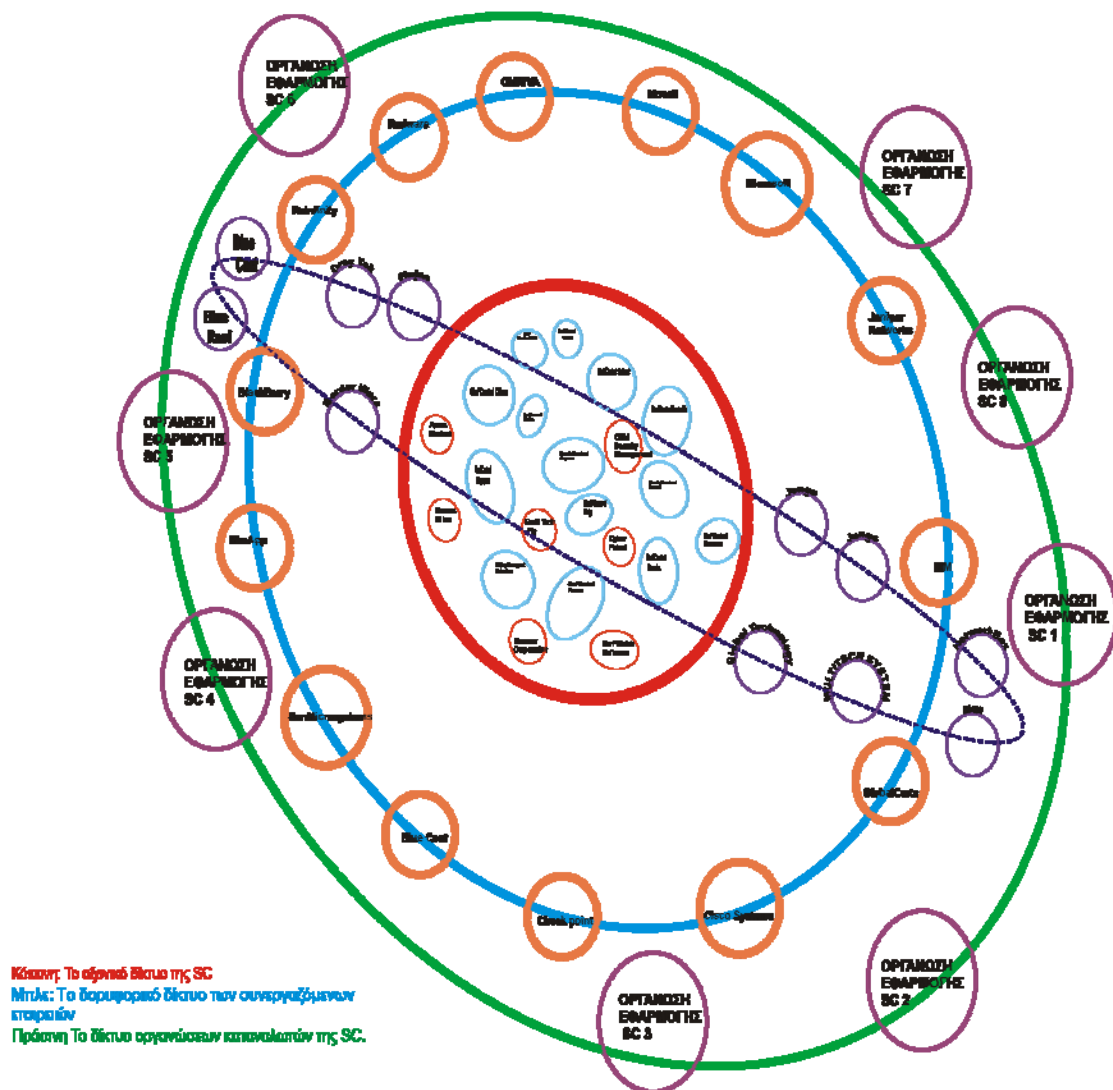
ΟΡΓΑΝΩΣΗ ΕΦΑΡΜΟΓΗΣ SC 6

ΟΡΓΑΝΩΣΗ ΕΦΑΡΜΟΓΗΣ SC 7

ΟΡΓΑΝΩΣΗ ΕΦΑΡΜΟΓΗΣ SC 8

ΟΡΓΑΝΩΣΗ ΕΦΑΡΜΟΓΗΣ SC 5

ΟΡΓΑΝΩΣΗ ΕΦΑΡΜΟΓΗΣ SC 1

ΟΡΓΑΝΩΣΗ ΕΦΑΡΜΟΓΗΣ SC 4

ΟΡΓΑΝΩΣΗ ΕΦΑΡΜΟΓΗΣ SC 2

ΟΡΓΑΝΩΣΗ ΕΦΑΡΜΟΓΗΣ SC 3

Radware

Microsoft

Juniper Networks

BlackBerry

IBM

Cisco Systems

Check point

Blue Coat

Blue Cell

Blue Reef

Cyber Patrol

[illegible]

Κόκκινη: Το αξονικό δίκτυο της SC
Μπλε: Το δορυφορικό δίκτυο των συνεργαζόμενων εταιριών
Πράσινη: Το δίκτυο οργανώσεων καταναλωτών της SC.